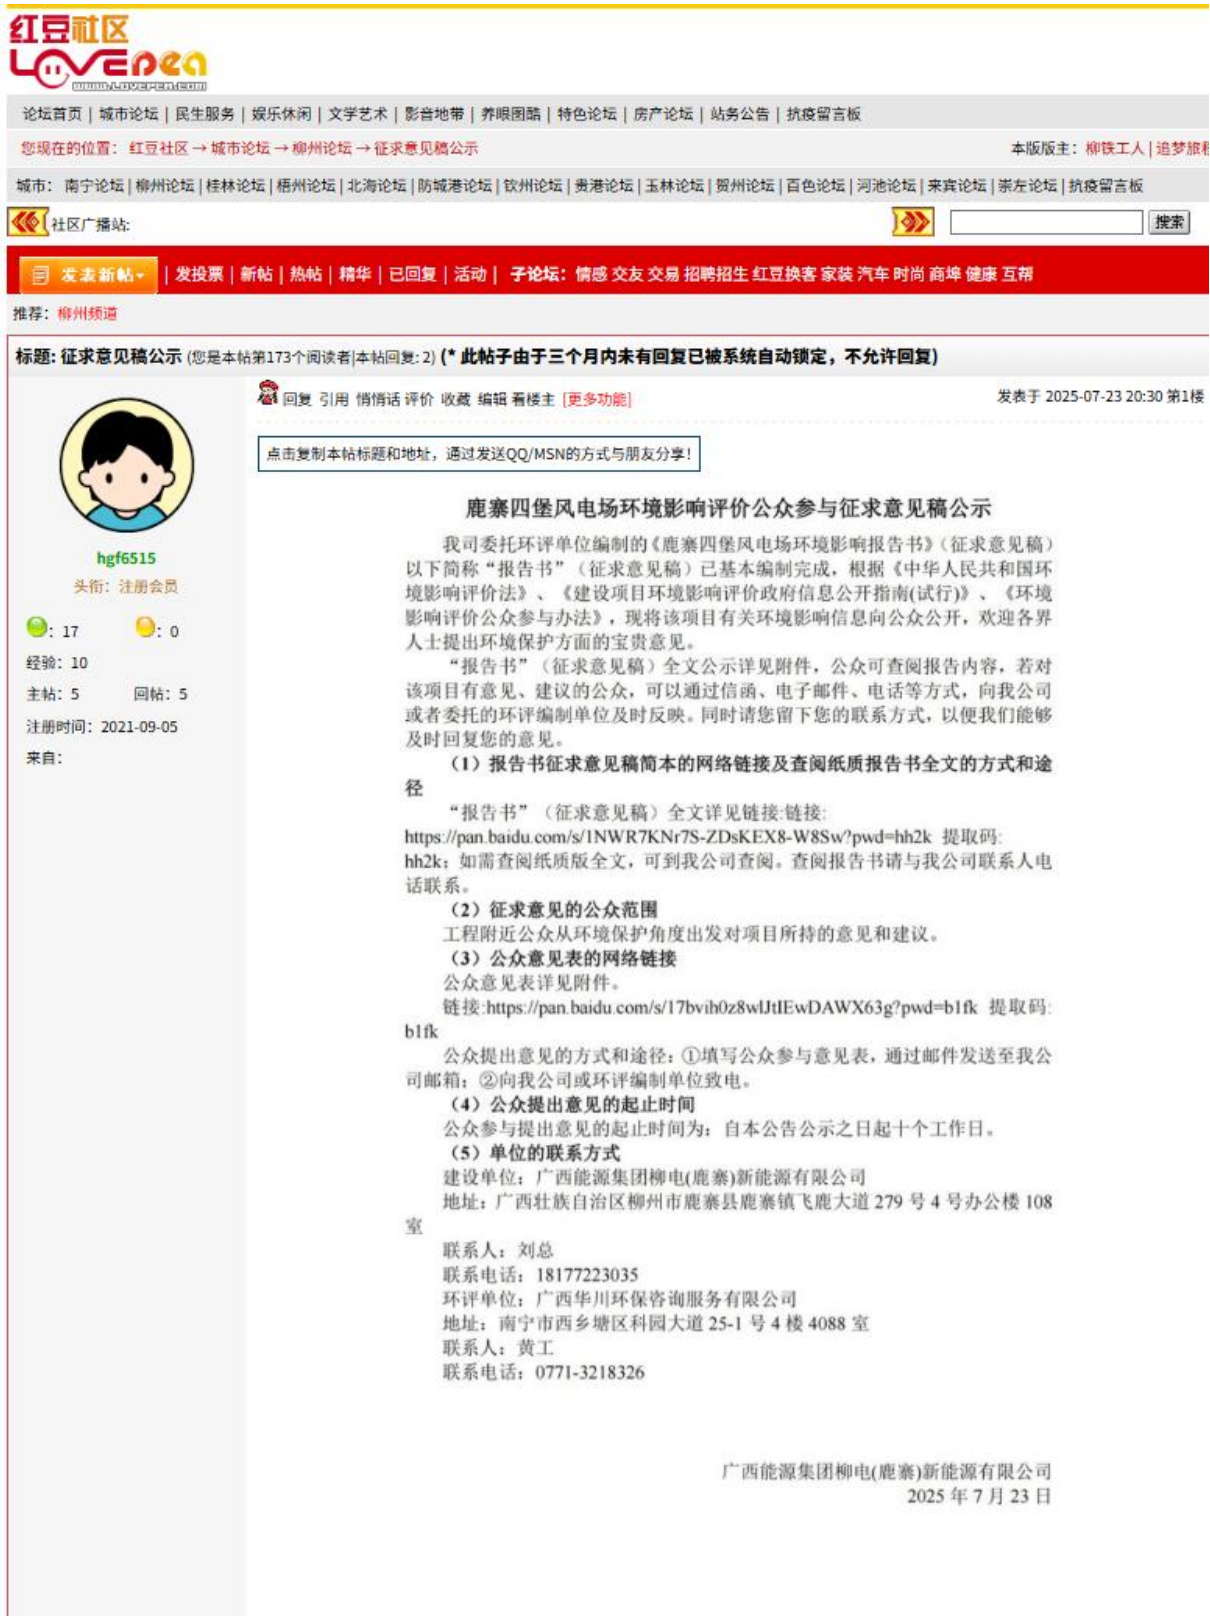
红豆社区
LOVEPEA
www.lovepea.com

论坛首页 | 城市论坛 | 民生服务 | 娱乐休闲 | 文学艺术 | 影音地带 | 养眼图酷 | 特色论坛 | 房产论坛 | 站务公告 | 抗疫留言板

您现在的位置：红豆社区 → 城市论坛 → 柳州论坛 → 征求意见稿公示

本版版主：柳铁工人 | 追梦旅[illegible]

城市：南宁论坛 | 柳州论坛 | 桂林论坛 | 梧州论坛 | 北海论坛 | 防城港论坛 | 钦州论坛 | 贵港论坛 | 玉林论坛 | 贺州论坛 | 百色论坛 | 河池论坛 | 来宾论坛 | 崇左论坛 | 抗疫留言板

社区广播站:

搜索

发表新帖 | 发投票 | 新帖 | 热帖 | 精华 | 已回复 | 活动 | 子论坛: 情感 交友 交易 招聘招生 红豆换客 家装 汽车 时尚 商埠 健康 互帮

推荐: 柳州频道

标题: 征求意见稿公示 (您是本帖第173个阅读者|本帖回复: 2) (* 此帖子由于三个月内未有回复已被系统自动锁定，不允许回复)

回复 引用 悄悄话 评价 收藏 编辑 看楼主 [更多功能]

发表于 2025-07-23 20:30 第1楼

hgf6515
头衔: 注册会员
: 17
: 0
经验: 10
主帖: 5 回帖: 5
注册时间: 2021-09-05
来自:

点击复制本帖标题和地址，通过发送QQ/MSN的方式与朋友分享!

鹿寨四堡风电场环境影响评价公众参与征求意见稿公示

我司委托环评单位编制的《鹿寨四堡风电场环境影响报告书》(征求意见稿)以下简称“报告书”（征求意见稿）已基本编制完成，根据《中华人民共和国环境影响评价法》、《建设项目环境影响评价政府信息公开指南(试行)》、《环境影响评价公众参与办法》，现将该项目有关环境影响信息向公众公开，欢迎各界人士提出环境保护方面的宝贵意见。

“报告书”（征求意见稿）全文公示详见附件，公众可查阅报告内容，若对该项目有意见、建议的公众，可以通过信函、电子邮件、电话等方式，向我公司或者委托的环评编制单位及时反映。同时请您留下您的联系方式，以便我们能够及时回复您的意见。

（1）报告书征求意见稿简本的网络链接及查阅纸质报告书全文的方式和途径

“报告书”（征求意见稿）全文详见链接:链接:
https://pan.baidu.com/s/1NWR7KNr7S-ZDsKEX8-W8Sw?pwd=hh2k 提取码: hh2k；如需查阅纸质版全文，可到我公司查阅。查阅报告书请与我公司联系人电话联系。

（2）征求意见的公众范围
工程附近公众从环境保护角度出发对项目所持的意见和建议。

（3）公众意见表的网络链接
公众意见表详见附件。
链接:https://pan.baidu.com/s/17bvih0z8wlJtIEwDAWX63g?pwd=b1fk 提取码: b1fk

公众提出意见的方式和途径：①填写公众参与意见表，通过邮件发送至我公司邮箱；②向我公司或环评编制单位致电。

（4）公众提出意见的起止时间
公众参与提出意见的起止时间为：自本公告公示之日起十个工作日。

（5）单位的联系方式
建设单位：广西能源集团柳电(鹿寨)新能源有限公司
地址：广西壮族自治区柳州市鹿寨县鹿寨镇飞鹿大道 279 号 4 号办公楼 108 室
联系人：刘总
联系电话：18177223035
环评单位：广西华川环保咨询服务有限公司
地址：南宁市西乡塘区科园大道 25-1 号 4 楼 4088 室
联系人：黄工
联系电话：0771-3218326

广西能源集团柳电(鹿寨)新能源有限公司
2025 年 7 月 23 日